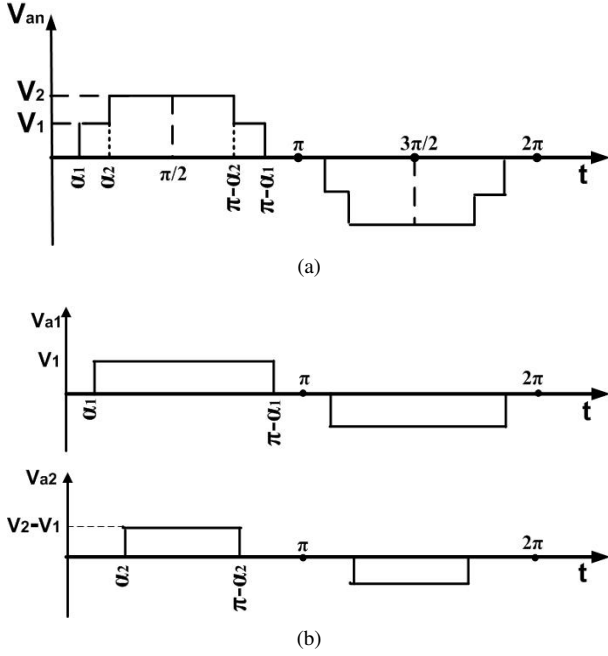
$V_{an}$

$V_2$

$V_1$

$\alpha_1$ $\alpha_2$ $\pi/2$ $\pi-\alpha_2$ $\pi-\alpha_1$ $\pi$ $3\pi/2$ $2\pi$ t

(a)

$V_{a1}$

$V_1$

$\alpha_1$ $\pi-\alpha_1$ $\pi$ $2\pi$ t

$V_{a2}$

$V_2-V_1$

$\alpha_2$ $\pi-\alpha_2$ $\pi$ $2\pi$ t

(b)